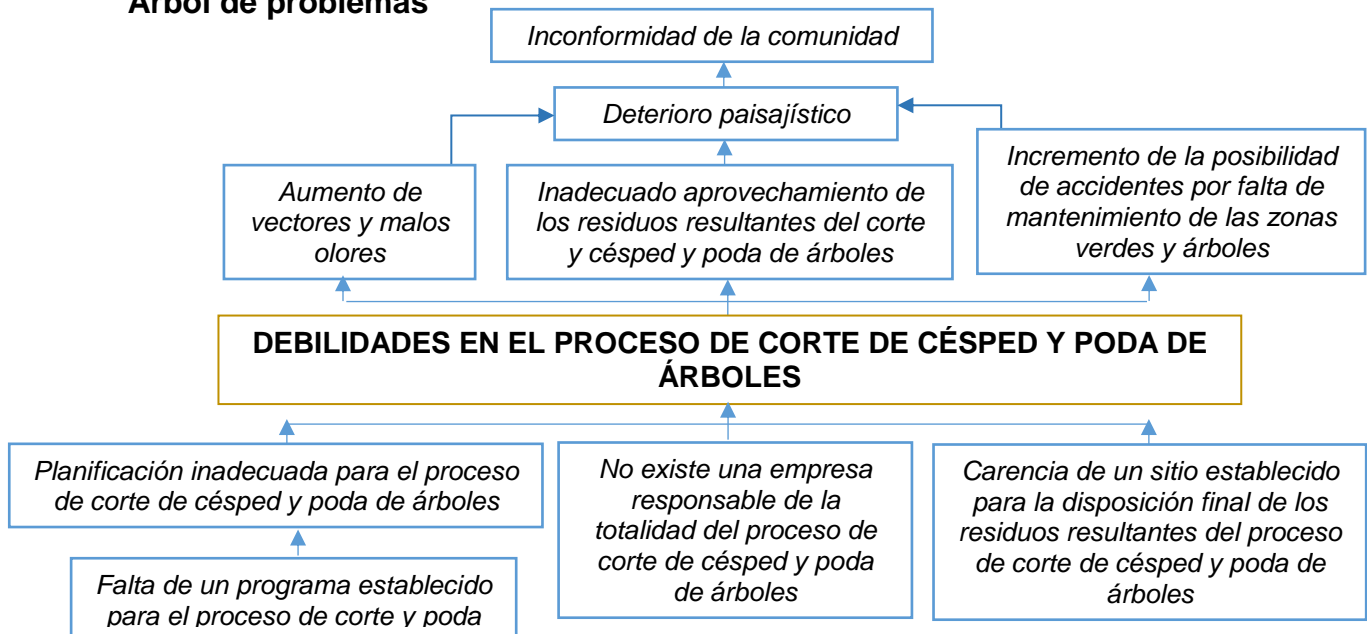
Árbol de problemas

Inconformidad de la comunidad

Deterioro paisajístico

Aumento de vectores y malos olores

Inadecuado aprovechamiento de los residuos resultantes del corte y césped y poda de árboles

Incremento de la posibilidad de accidentes por falta de mantenimiento de las zonas verdes y árboles

DEBILIDADES EN EL PROCESO DE CORTE DE CÉSPED Y PODA DE ÁRBOLES

Planificación inadecuada para el proceso de corte de césped y poda de árboles

No existe una empresa responsable de la totalidad del proceso de corte de césped y poda de árboles

Carencia de un sitio establecido para la disposición final de los residuos resultantes del proceso de corte de césped y poda de árboles

Falta de un programa establecido para el proceso de corte y poda